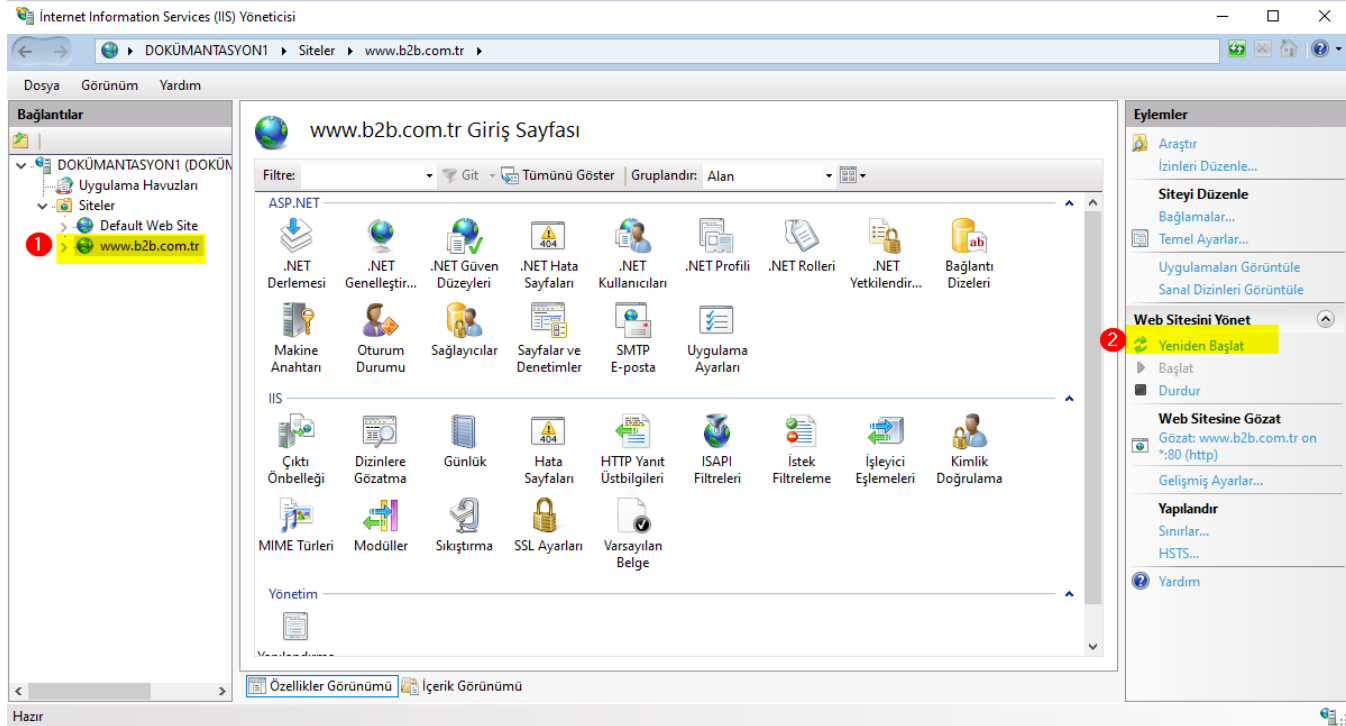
İnternet Information Services (IIS) Yöneticisi

DOKÜMANTASYON1 ▸ Siteler ▸ www.b2b.com.tr ▸

Dosya Görünüm Yardım

Bağlantılar

DOKÜMANTASYON1 (DOKÜM
Uygulama Havuzları
Siteler
Default Web Site
1 www.b2b.com.tr

www.b2b.com.tr Giriş Sayfası

Filtre: Git Tümünü Göster Gruplandır: Alan

ASP.NET

.NET Derlemesi
.NET Genelleştir...
.NET Güven Düzeyleri
.NET Hata Sayfaları
.NET Kullanıcıları
.NET Profili
.NET Rolleri
.NET Yetkilendir...
Bağlantı Dizeleri
Makine Anahtarı
Oturum Durumu
Sağlayıcılar
Sayfalar ve Denetimler
SMTP E-posta
Uygulama Ayarları

IIS

Çıktı Önbelleği
Dizinlere Gözatma
Günlük
Hata Sayfaları
HTTP Yanıt Üstbilgileri
ISAPI Filtreleri
İstek Filtreleme
İşleyici Eşlemeleri
Kimlik Doğrulama
MIME Türleri
Modüller
Sıkıştırma
SSL Ayarları
Varsayılan Belge

Yönetim

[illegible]

Özellikler Görünümü İçerik Görünümü

Eylemler

Araştır
İzinleri Düzenle...

Siteyi Düzenle
Bağlamalar...
Temel Ayarlar...
Uygulamaları Görüntüle
Sanal Dizinleri Görüntüle

Web Sitesini Yönet
2 Yeniden Başlat
Başlat
Durdur

Web Sitesine Gözat
Gözat: www.b2b.com.tr on *:80 (http)
Gelişmiş Ayarlar...

Yapılandır
Sınırlar...
HSTS...

Yardım

Hazır